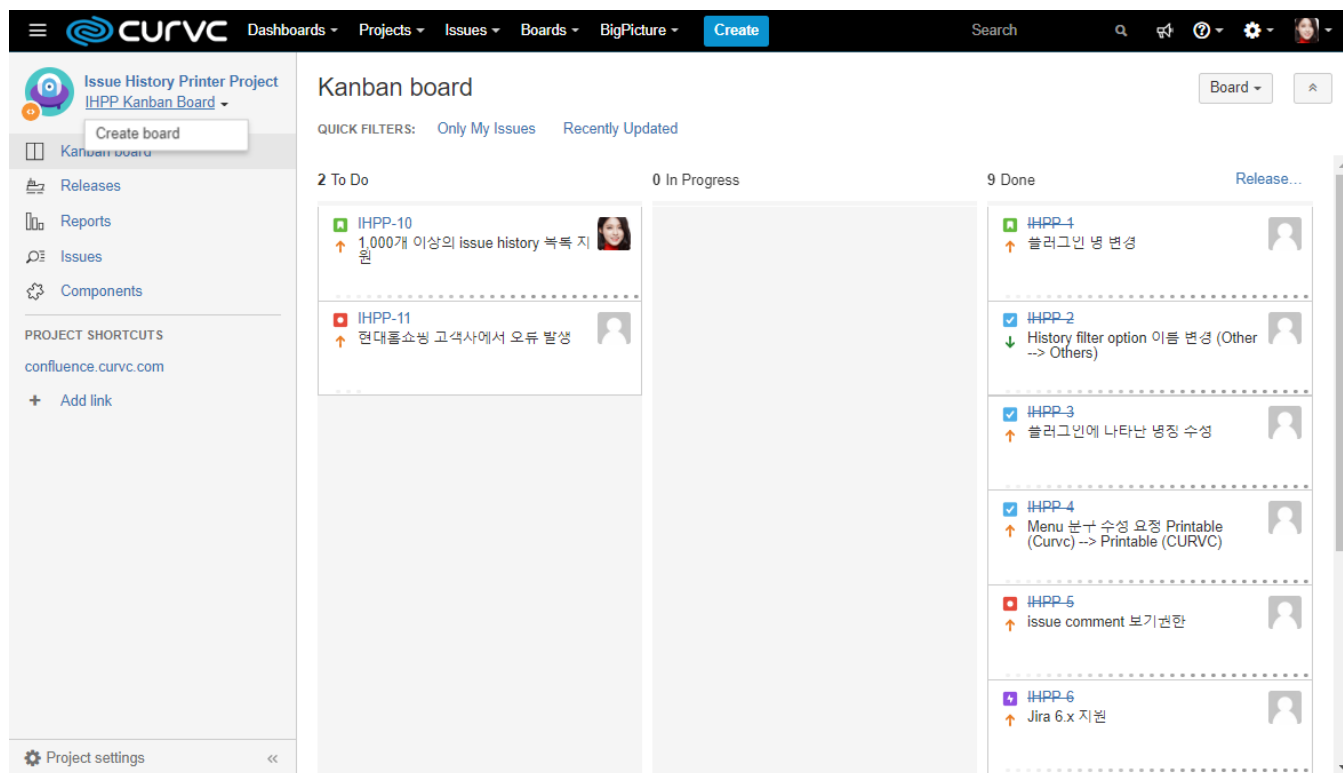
CURVC Dashboards ▾ Projects ▾ Issues ▾ Boards ▾ BigPicture ▾ Create Search

Issue History Printer Project
IHPP Kanban Board ▾
Create board
Kanban board
Releases
Reports
Issues
Components

PROJECT SHORTCUTS
confluence.curvc.com
+ Add link

Project settings «

Kanban board
Board ▾
QUICK FILTERS: Only My Issues Recently Updated

2 To Do
IHPP-10
1,000개 이상의 issue history 복록 지원
IHPP-11
현대홈쇼핑 고객사에서 오류 발생

0 In Progress

9 Done Release...
IHPP-1
플러그인 명 변경
IHPP-2
History filter option 이름 변경 (Other --> Others)
IHPP-3
플러그인에 나타난 명칭 수정
IHPP-4
Menu 문구 수정 요청 Printable (Curvc) --> Printable (CURVC)
IHPP-5
issue comment 보기권한
IHPP-6
Jira 6.x 지원